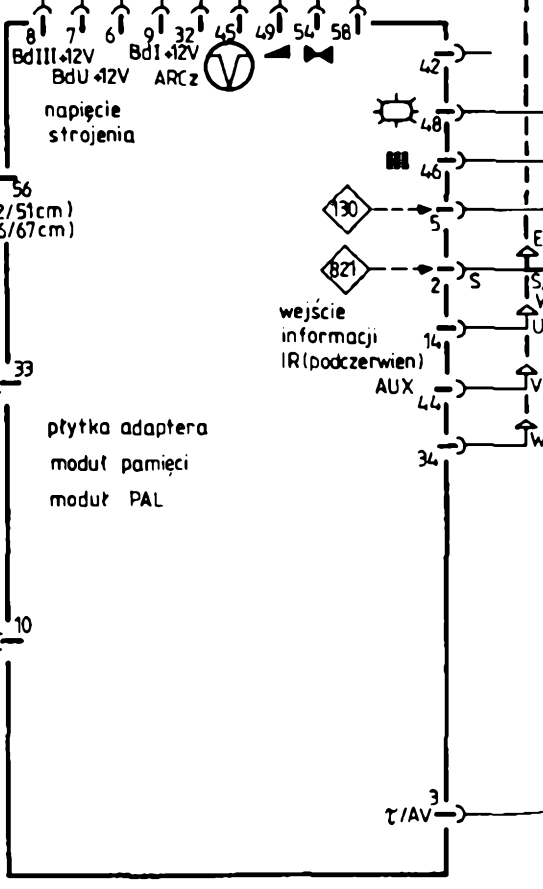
8 7 6 9 32 45 49 54 58
BdIII+12V BdI+12V
BdU+12V ARCz

napięcie
strojenia

56
2/51cm)
5/67cm)

33

płytka adaptera
moduł pamięci
moduł PAL

10

42
48
46
130
5
821
2 S
wejście
informacji
IR(podczerwien)
14
AUX
44
34
E
S
U
V
W

$\tau$/AV 3